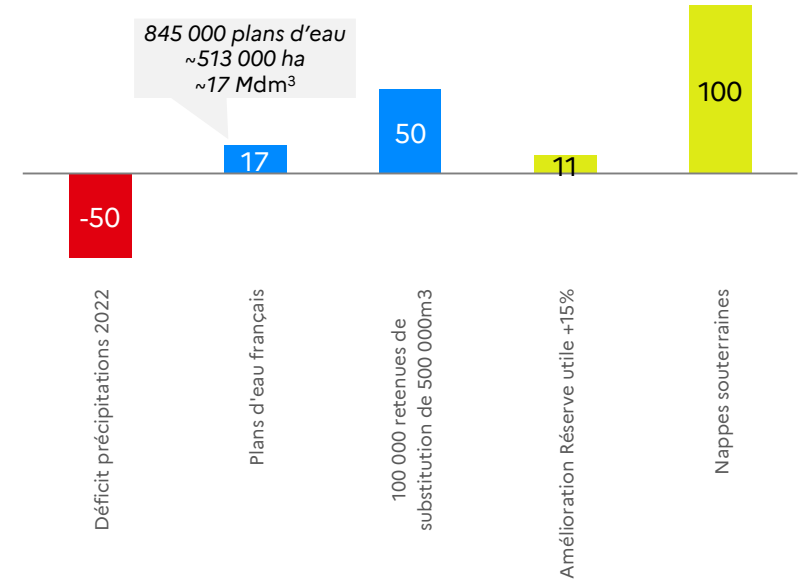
845 000 plans d'eau
~513 000 ha
~17 Mdm$^3$

100

50

17

11

-50

Déficit précipitations 2022

Plans d'eau français

100 000 retenues de substitution de 500 000m3

Amélioration Réserve utile +15%

Nappes souterraines